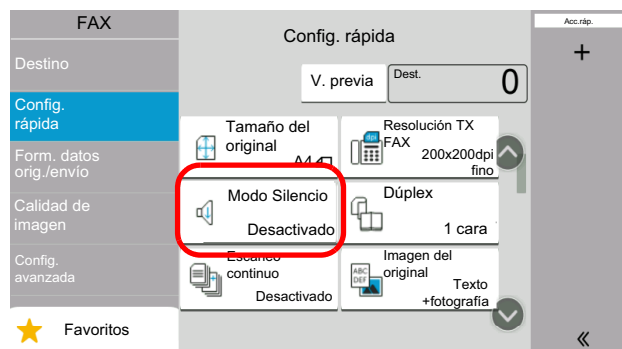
FAX

Destino

Config. rápida

Form. datos orig./envío

Calidad de imagen

Config. avanzada

Favoritos

Config. rápida

V. previa

Dest.

0

Tamaño del original

A4

Resolución TX FAX

200x200dpi fino

dpi

Modo Silencio

Desactivado

Dúplex

1 cara

Escaneo continuo

Desactivado

Imagen del original

Texto +fotografía

ABC DEF

Acc.ráp.

+

«